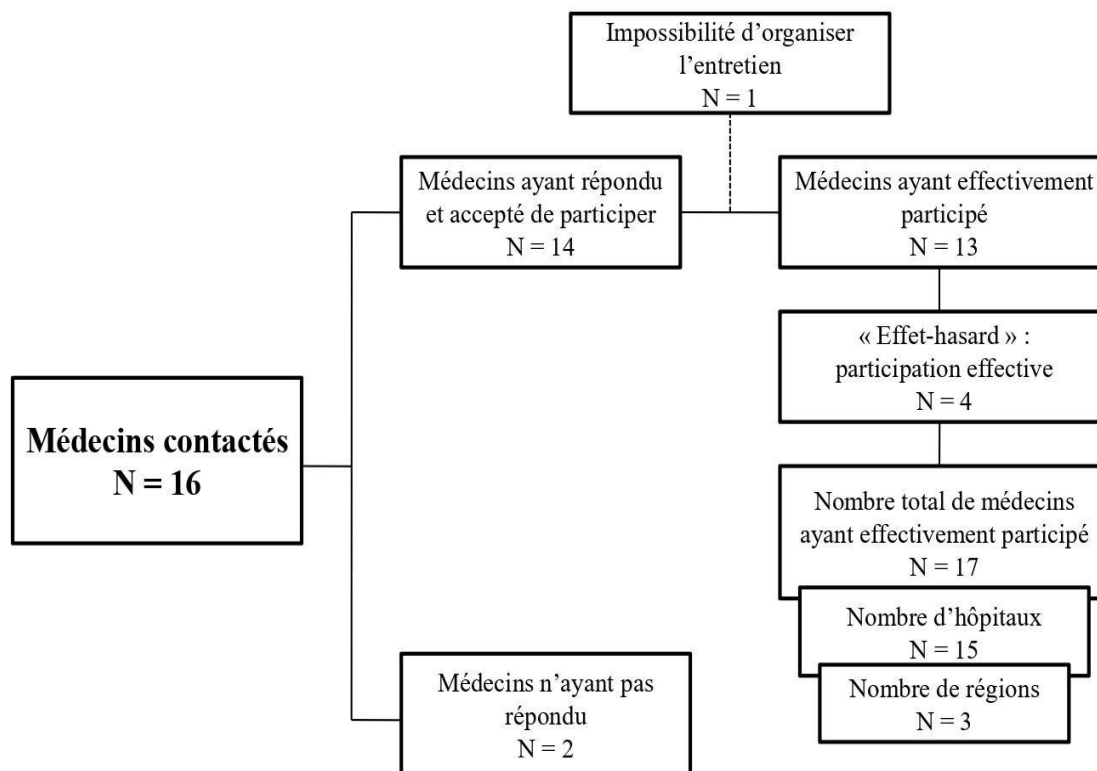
Médecins contactés
N = 16

Médecins ayant répondu et accepté de participer
N = 14

Impossibilité d'organiser l'entretien
N = 1

Médecins ayant effectivement participé
N = 13

« Effet-hasard » : participation effective
N = 4

Nombre total de médecins ayant effectivement participé
N = 17

Nombre d'hôpitaux
N = 15

Nombre de régions
N = 3

Médecins n'ayant pas répondu
N = 2